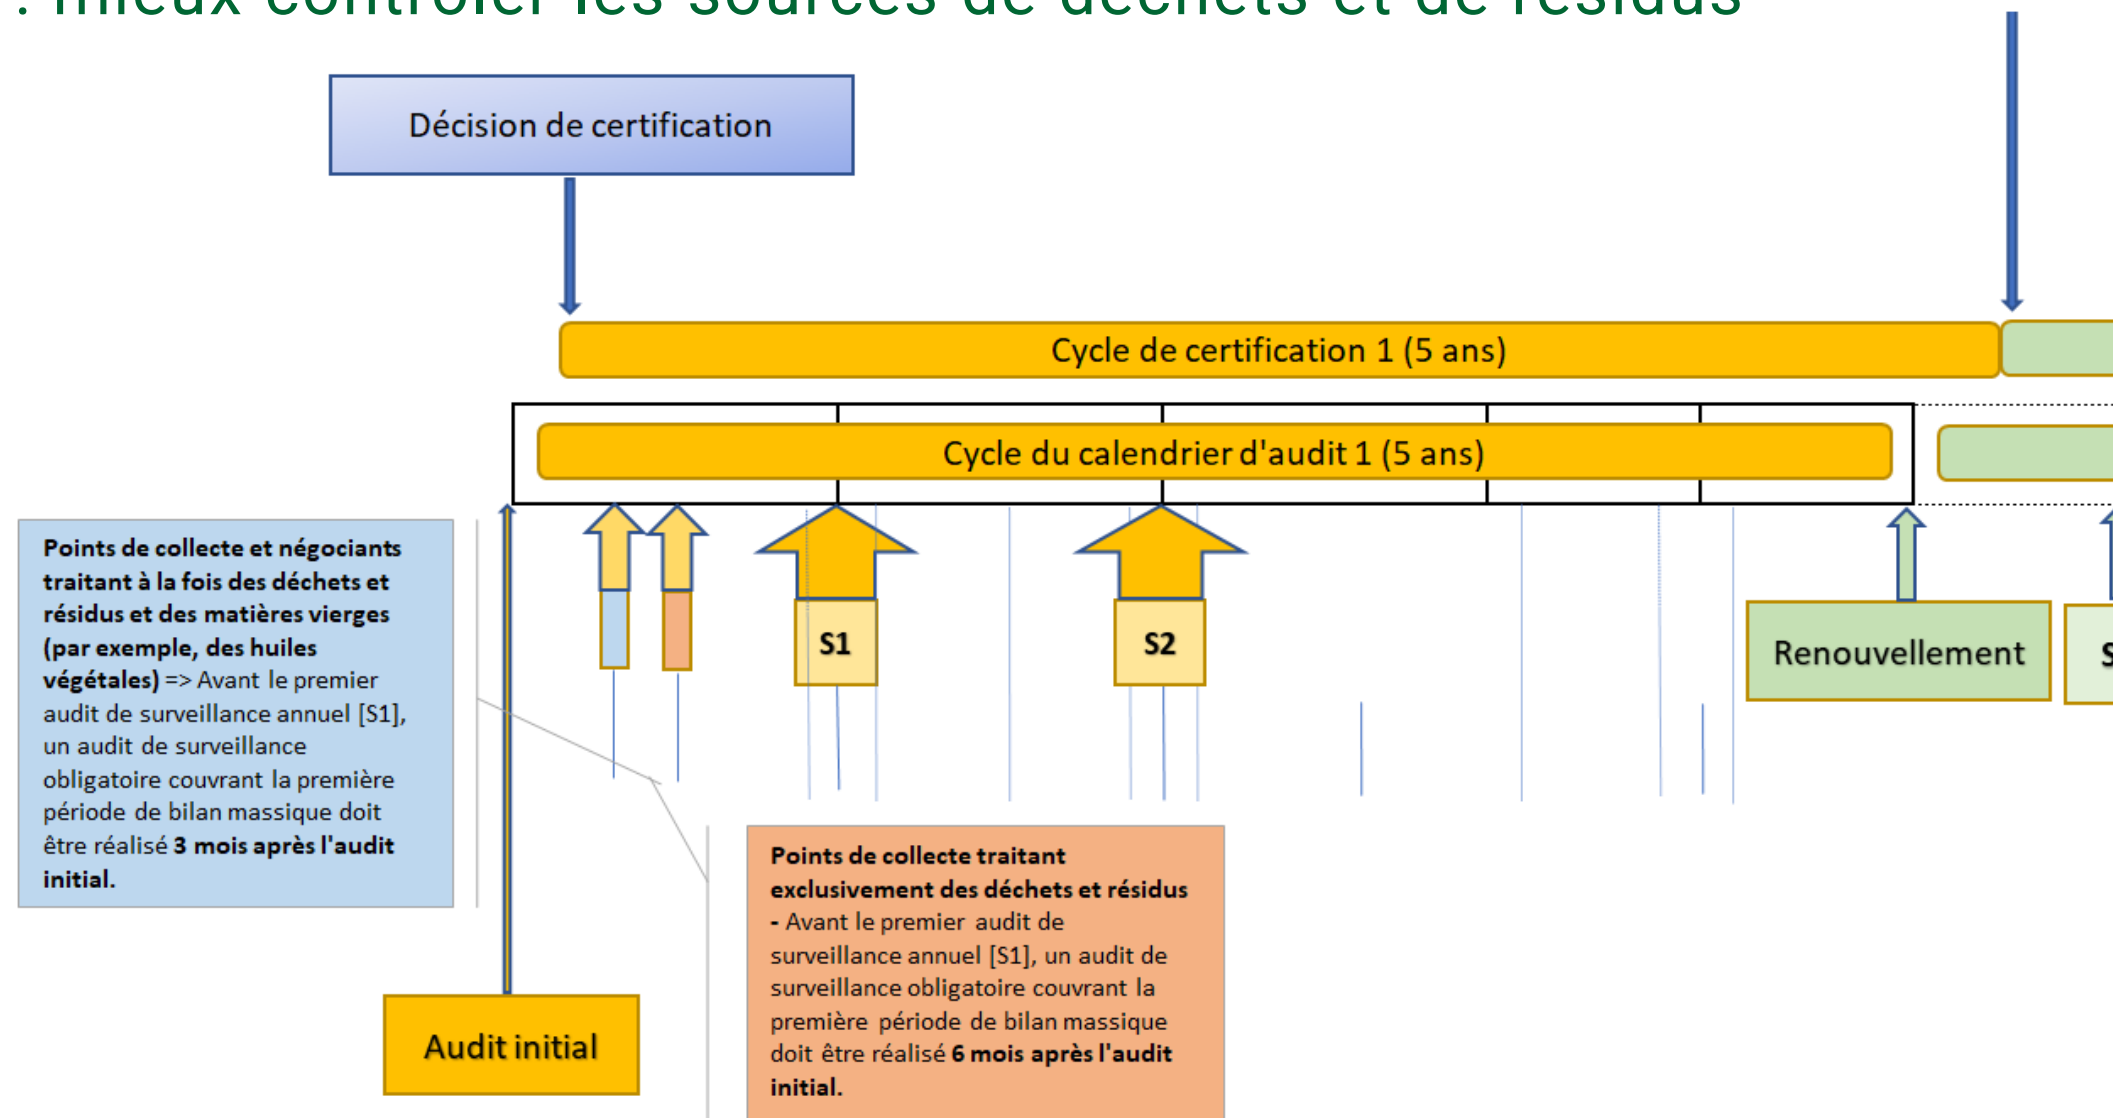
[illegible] mieux contrôler les sources de déchets et de résidus

Décision de certification

Cycle de certification 1 (5 ans)

Cycle du calendrier d'audit 1 (5 ans)

Points de collecte et négociants traitant à la fois des déchets et résidus et des matières vierges (par exemple, des huiles végétales) => Avant le premier audit de surveillance annuel [S1], un audit de surveillance obligatoire couvrant la première période de bilan massique doit être réalisé 3 mois après l'audit initial.

S1

S2

Renouvellement

S

Audit initial

Points de collecte traitant exclusivement des déchets et résidus - Avant le premier audit de surveillance annuel [S1], un audit de surveillance obligatoire couvrant la première période de bilan massique doit être réalisé 6 mois après l'audit initial.